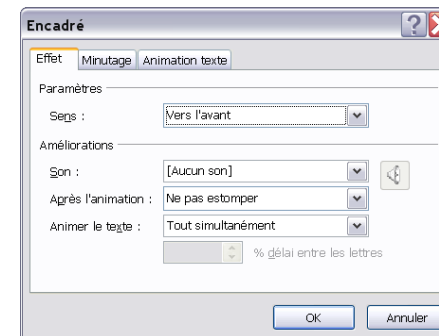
Encadré

Effet | Minutage | Animation texte

Paramètres

Sens : Vers l'avant

Améliorations

Son : [Aucun son]

Après l'animation : Ne pas estomper

Animer le texte : Tout simultanément

% délai entre les lettres

OK | Annuler